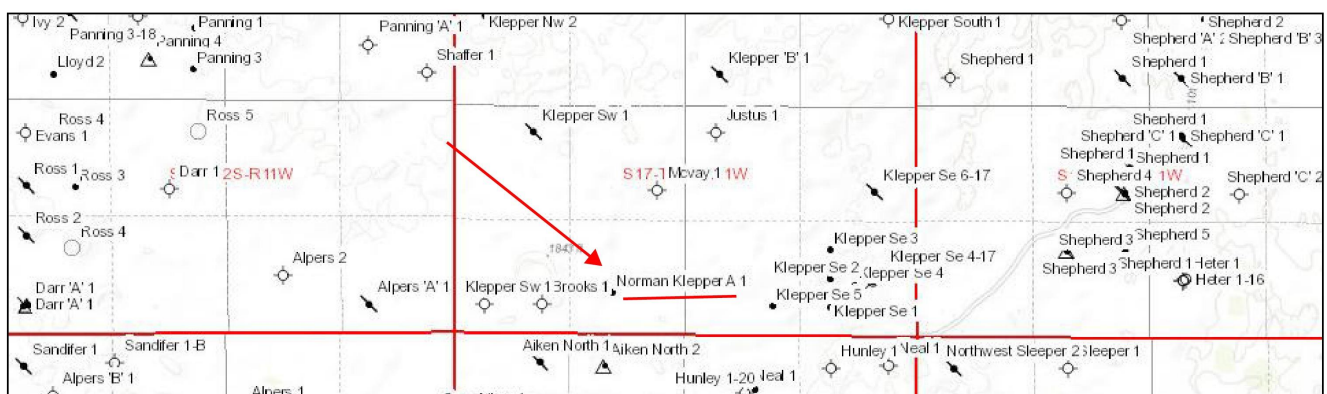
Ivy 2
Panning 3-18
Panning 4
Panning 1
Lloyd 2
Panning 3
Panning 'A' 1
Shaffer 1
Klepper Nw 2
Klepper 'B' 1
Klepper South 1
Shepherd 1
Shepherd 2
Shepherd 'A' 2
Shepherd 'B' 3
Shepherd 1
Shepherd 'B' 1
Ross 4
Evans 1
Ross 5
Klepper Sw 1
Justus 1
Shepherd 1
Shepherd 'C' 1
Shepherd 'C' 1
Shepherd 1
Shepherd 1
Ross 1
Ross 3
Darr 1
2S-R11W
S17-1
Mcvay 1
1W
Klepper Se 6-17
S
Shepherd 4
1W
Shepherd 2
Shepherd 2
Shepherd 'C' 2
Ross 2
Ross 4
Alpers 2
Klepper Se 3
Klepper Se 4-17
Shepherd 3
Shepherd 5
Shepherd 3
Shepherd 1
Heter 1
Heter 1-16
Darr 'A' 1
Darr 'A' 1
Alpers 'A' 1
Klepper Sw 1
Brooks 1
Norman Klepper A 1
Klepper Se 2
Klepper Se 4
Klepper Se 5
Klepper Se 1
1843
Sandifer 1
Sandifer 1-B
Alpers 'B' 1
Alpers 1
Aiken North 1
Aiken North 2
Hunley 1-20
Neal 1
Hunley 1
Neal 1
Northwest Sleeper 2
Sleeper 1